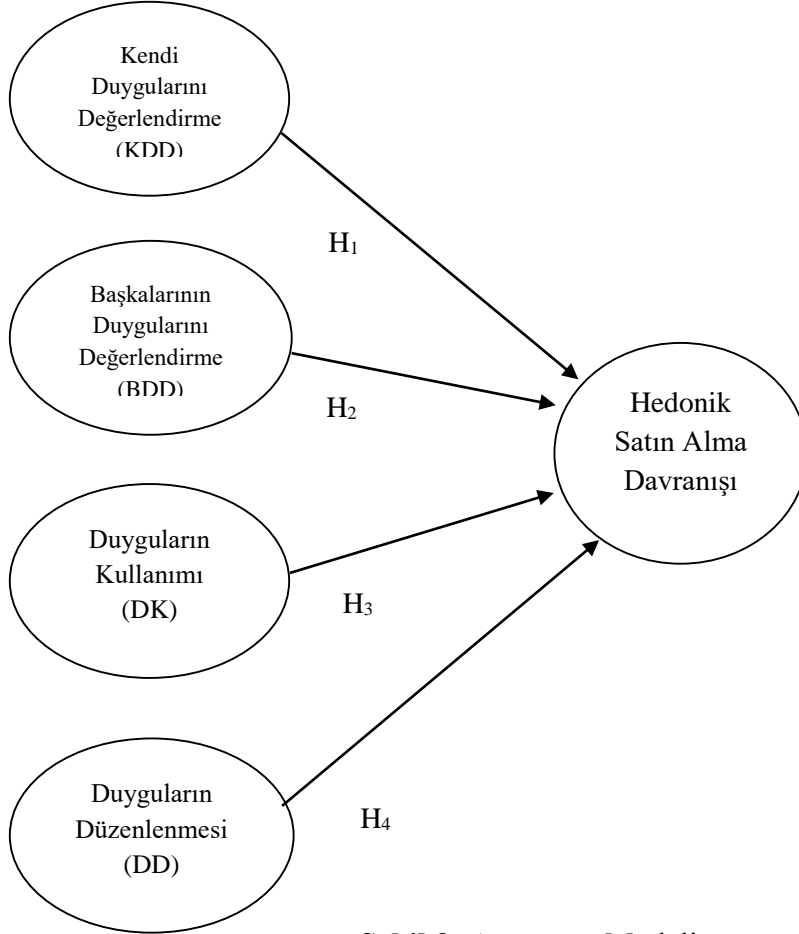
Kendi Duygularını Değerlendirme (KDD)

$H_1$

Başkalarının Duygularını Değerlendirme (BDD)

$H_2$

Hedonik Satın Alma Davranışı

Duyguların Kullanımı (DK)

$H_3$

Duyguların Düzenlenmesi (DD)

$H_4$

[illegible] Modeli